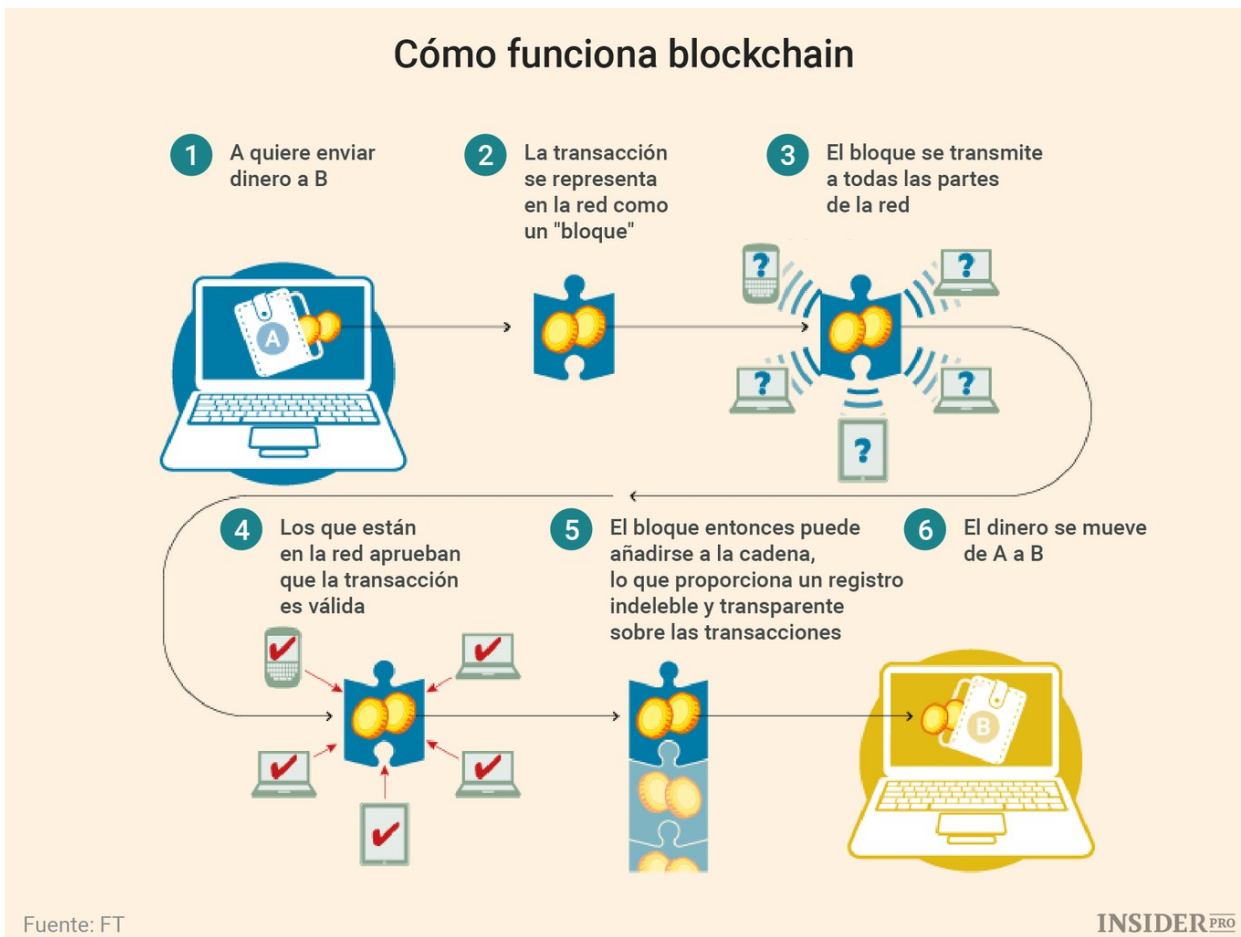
Cómo funciona blockchain

1 A quiere enviar dinero a B

2 La transacción se representa en la red como un "bloque"

3 El bloque se transmite a todas las partes de la red

A

?

?

?

?

?

4 Los que están en la red aprueban que la transacción es válida

5 El bloque entonces puede añadirse a la cadena, lo que proporciona un registro indeleble y transparente sobre las transacciones

6 El dinero se mueve de A a B

B

Fuente: FT

INSIDER PRO